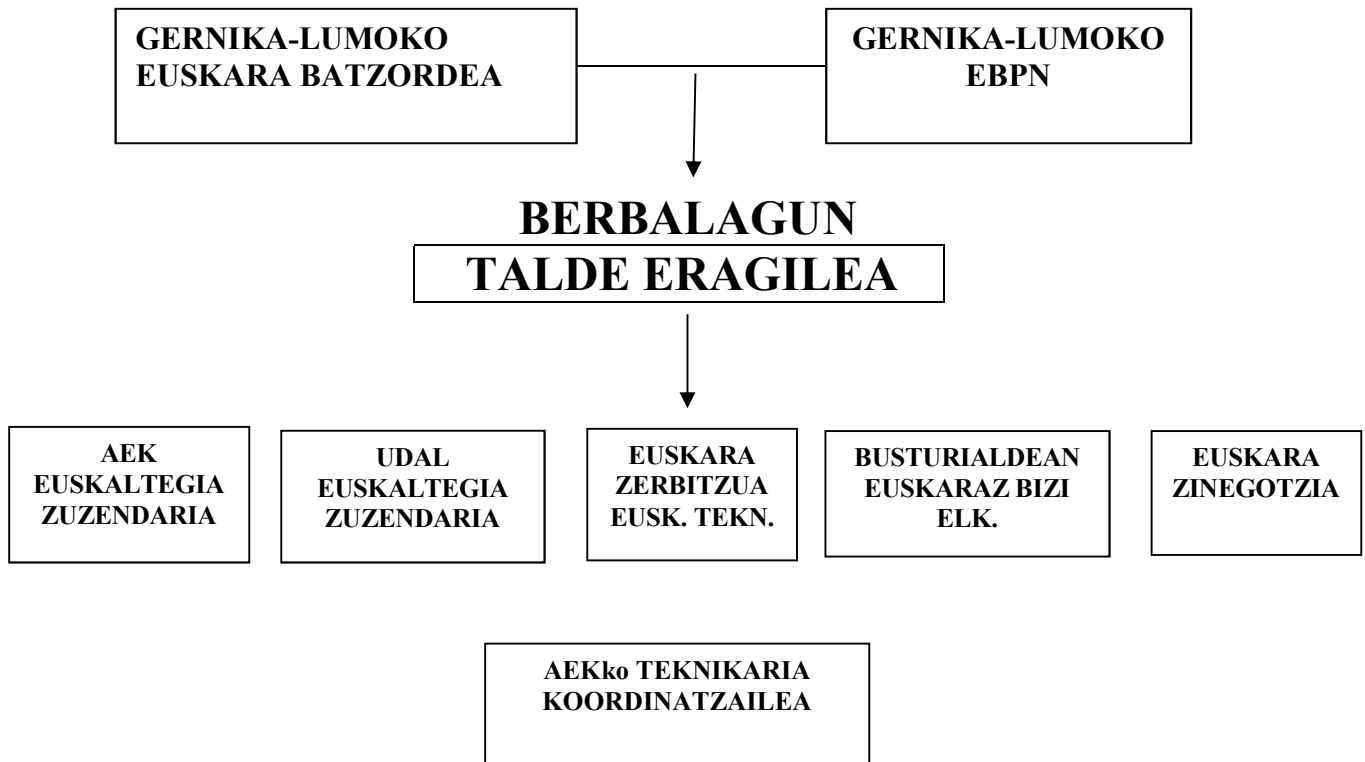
GERNIKA-LUMOKO EUSKARA BATZORDEA

GERNIKA-LUMOKO EBPN

BERBALAGUN
TALDE ERAGILEA

AEK EUSKALTEGIA ZUZENDARIA

UDAL EUSKALTEGIA ZUZENDARIA

EUSKARA ZERBITZUA EUSK. TEKN.

BUSTURIALDEAN EUSKARAZ BIZI ELK.

EUSKARA ZINEGOTZIA

AEKko TEKNIKARIA KOORDINATZAILEA